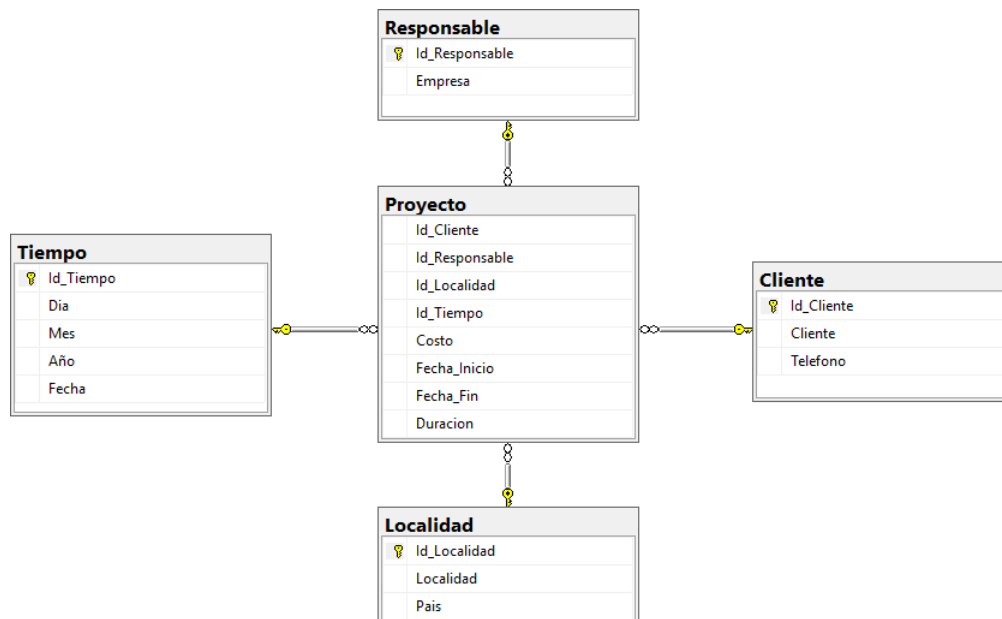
Responsable
Id_Responsable
Empresa

Tiempo
Id_Tiempo
Dia
Mes
Año
Fecha

Proyecto
Id_Cliente
Id_Responsable
Id_Localidad
Id_Tiempo
Costo
Fecha_Inicio
Fecha_Fin
Duracion

Cliente
Id_Cliente
Cliente
Telefono

Localidad
Id_Localidad
Localidad
Pais